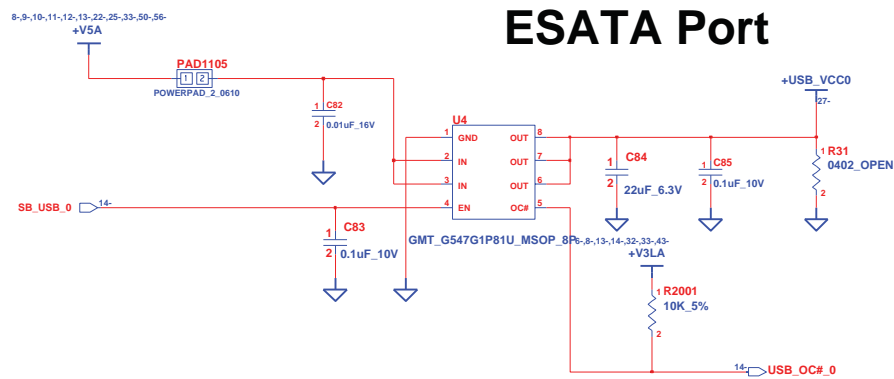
ESATA Port

8-,9-,10-,11-,12-,13-,22-,25-,33-,50-,56-
+V5A

PAD1105
1 2
POWERPAD_2_0610

1 C82
2 0.01uF_16V

U4
1 GND
2 IN
3 IN
4 EN
8 OUT
7 OUT
6 OUT
5 OC#

GMT_G547G1P81U_MSOP_8P

SB_USB_0 14-

1 C83
2 0.1uF_10V

1 C84
2 22uF_6.3V

1 C85
2 0.1uF_10V

+USB_VCC0
27-

R31
1
0402_OPEN
2

6-,8-,13-,14-,32-,33-,43-
+V3LA

1 R2001
10K_5%
2

14- USB_OC#_0